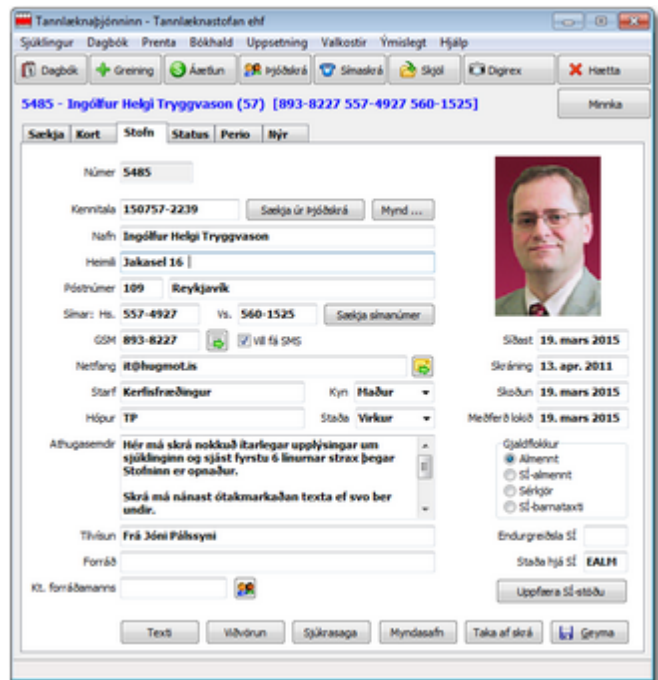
Tannlæknaþjónninn - Tannlæknastofan ehf

Sjúklingur Dagbók Prenta Bókhald Uppsetning Valkostir Ýmislegt Hjálp

Dagbók Greining Áætlun Þjóðskrá Símaskrá Skjöl Digirex Hætta

5485 - Ingólfur Helgi Tryggvason (57) [893-8227 557-4927 560-1525]

Minnka

Sækja Kort Stofn Status Perio Nýr

Númer 5485

Kennitala 150757-2239 Sækja úr Þjóðskrá Mynd ...

Nafn Ingólfur Helgi Tryggvason

Heimili Jakasel 16

Póstnúmer 109 Reykjavík

Símar: Hs. 557-4927 Vs. 560-1525 Sækja símanúmer

GSM 893-8227 Vill fá SMS

Netfang it@hugmot.is

Starf Kerfisfræðingur Kyn Maður

Hópur TP Staða Virkur

Athugasemdir Hér má skrá nokkuð ítarlegar upplýsingar um sjúklinginn og sjást fyrstu 6 línurnar strax þegar Stofninn er opnaður.

Skrá má nánast ótakmarkaðan texta ef svo ber undir.

Tilvísun Frá Jóni Pálssyni

Forráð

Kt. forráðamanns

Síðast 19. mars 2015

Skráning 13. apr. 2011

Skoðun 19. mars 2015

Meðferð lokið 19. mars 2015

Gjaldflokkur
Almennt
SÍ-almennt
Sérkjör
SÍ-barnataxti

Endurgreiðsla SÍ

Staða hjá SÍ EALM

Uppfæra SÍ-stöðu

Texti Viðvörun Sjúkrasaga Myndasafn Taka af skrá Geyma